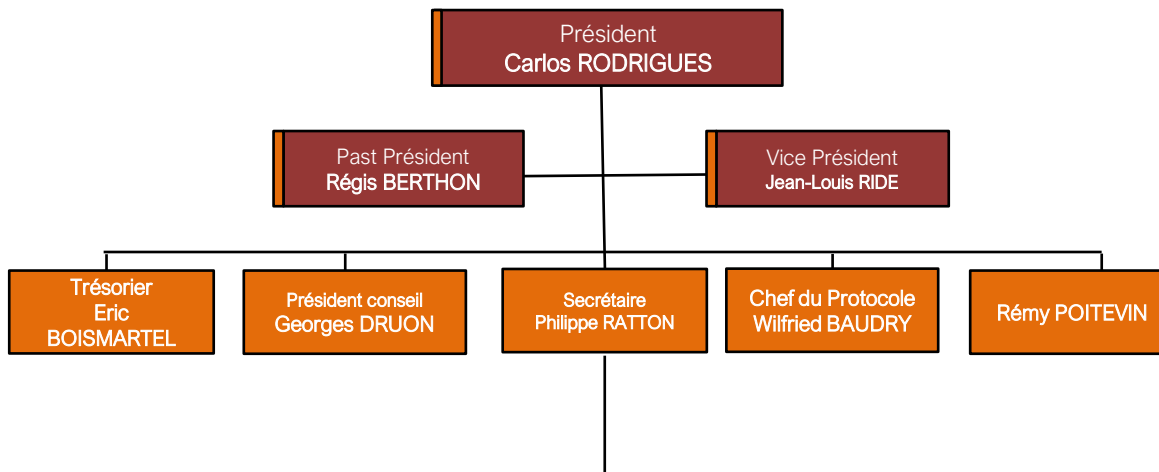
Président
Carlos RODRIGUES

Past Président
Régis BERTHON

Vice Président
Jean-Louis RIDE

Trésorier
Eric
BOISMARTEL

Président conseil
Georges DRUON

Secrétaire
Philippe RATTON

Chef du Protocole
Wilfried BAUDRY

Rémy POITEVIN